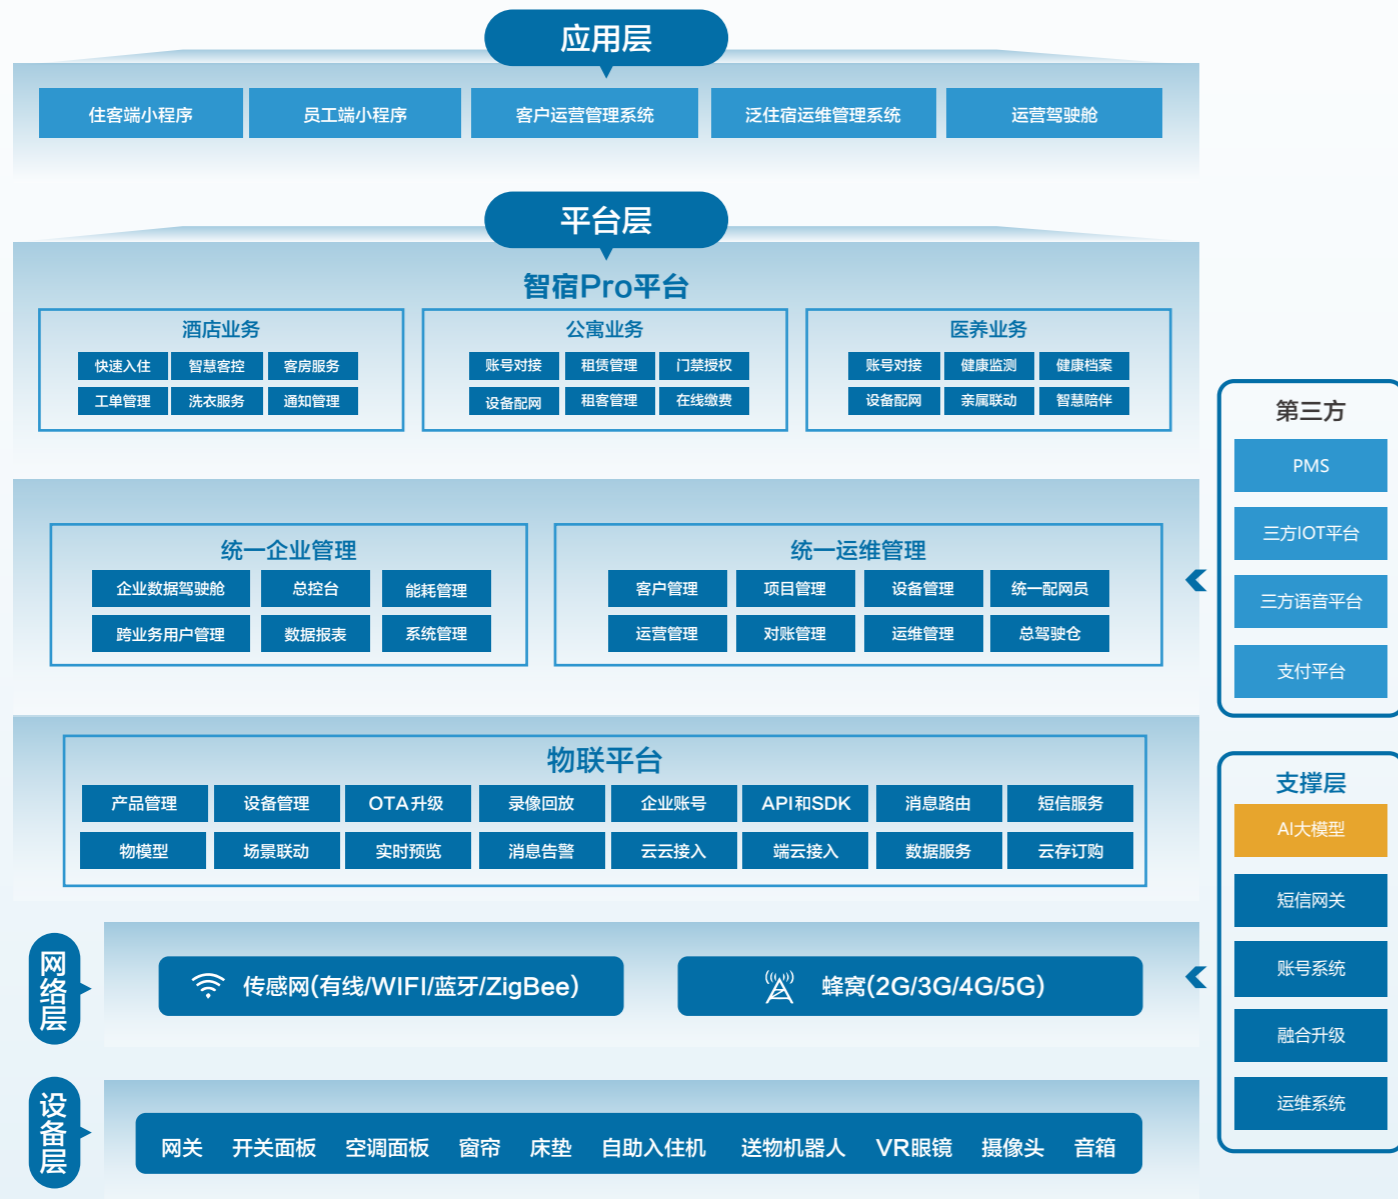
应用层

住客端小程序
员工端小程序
客户运营管理系统
泛住宿运维管理系统
运营驾驶舱

平台层

智宿Pro平台

酒店业务
快速入住
智慧客控
客房服务
工单管理
洗衣服务
通知管理

公寓业务
账号对接
租赁管理
门禁授权
设备配网
租客管理
在线缴费

医养业务
账号对接
健康监测
健康档案
设备配网
亲属联动
智慧陪伴

统一企业管理
企业数据驾驶舱
总控台
能耗管理
跨业务用户管理
数据报表
系统管理

统一运维管理
客户管理
项目管理
设备管理
统一配网员
运营管理
对账管理
运维管理
总驾驶仓

物联平台
产品管理
设备管理
OTA升级
录像回放
企业账号
API和SDK
消息路由
短信服务
物模型
场景联动
实时预览
消息告警
云云接入
端云接入
数据服务
云存订购

网络层
传感网(有线/WIFI/蓝牙/ZigBee)
蜂窝(2G/3G/4G/5G)

设备层
网关
开关面板
空调面板
窗帘
床垫
自助入住机
送物机器人
VR眼镜
摄像头
音箱

第三方
PMS
三方IOT平台
三方语音平台
支付平台

支撑层
AI大模型
短信网关
账号系统
融合升级
运维系统